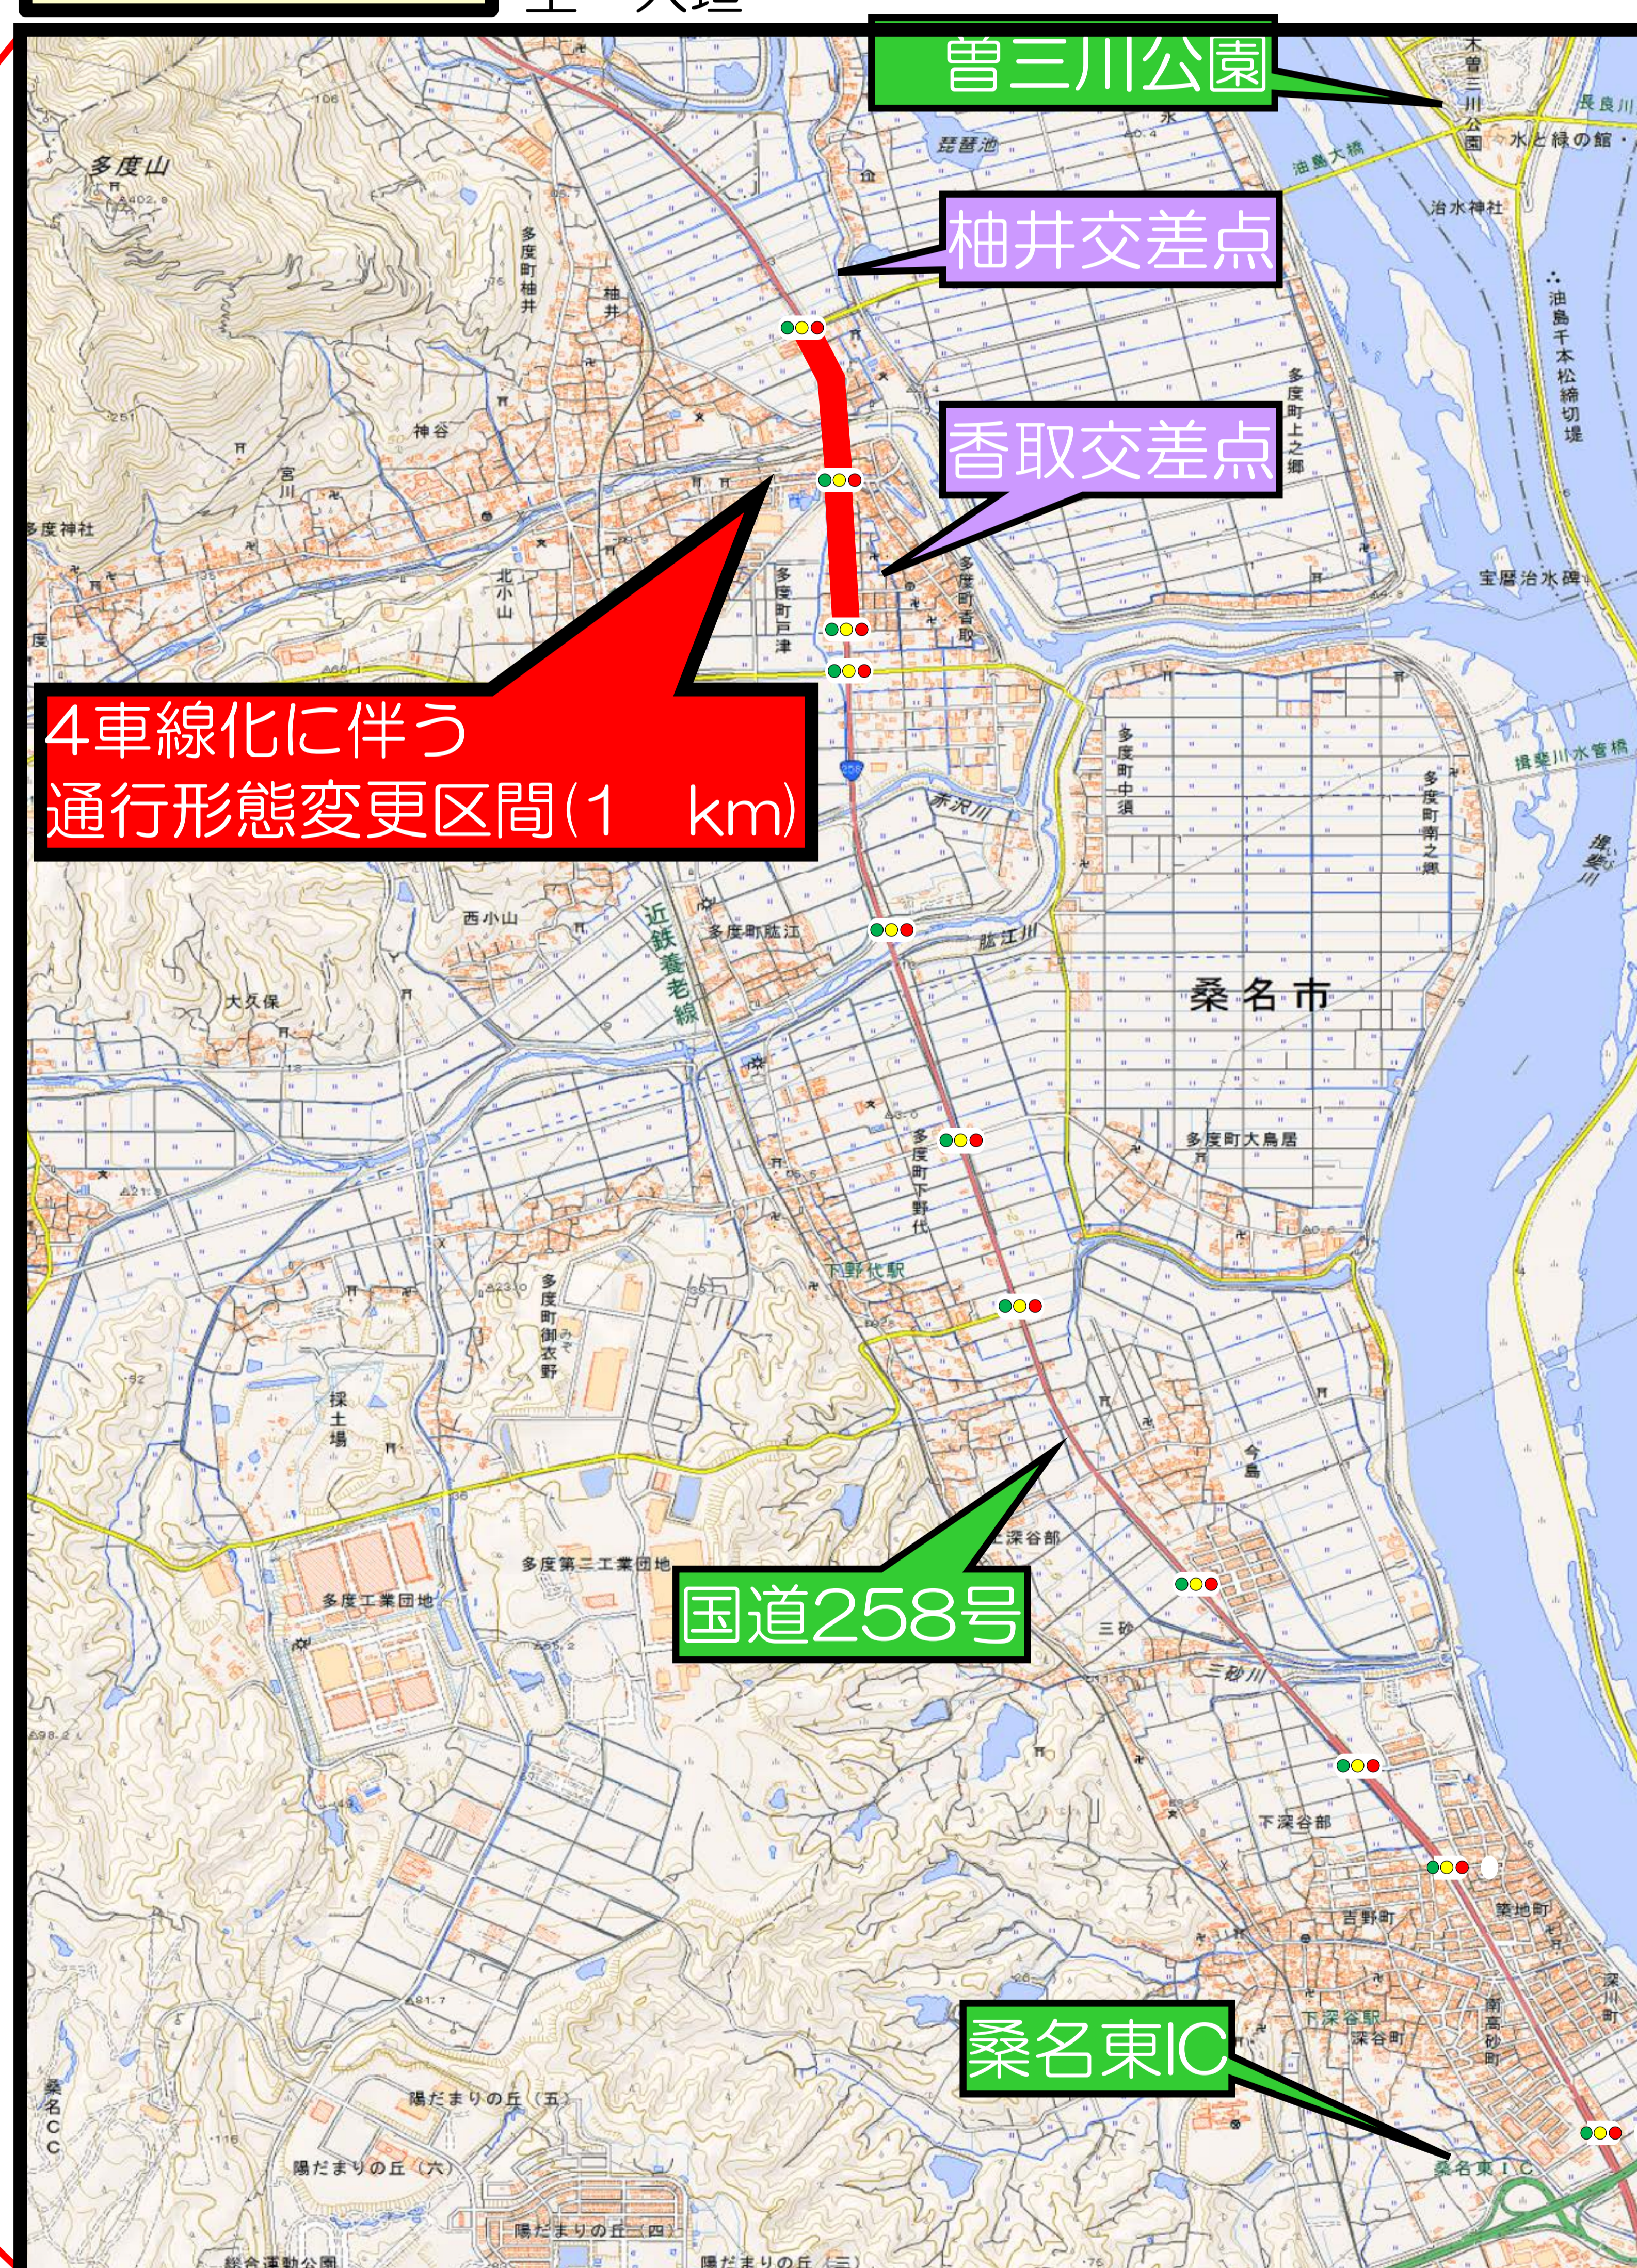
曽三川公園

柚井交差点

香取交差点

4車線化に伴う
通行形態変更区間(1 km)

国道258号

桑名東IC

多度山
多度神社
多度町柚井
柚井
神谷
宮川
北小山
多度町戸津
多度町香取
琵琶池
治水神社
水と緑の館
油島千本松締切堤
宝暦治水碑
揖斐川水管橋
多度町上之郷
多度町中須
多度町南之郷
肱江川
多度町肱江
西小山
大久保
近鉄養老線
桑名市
多度町大鳥居
多度町下野代
下野代駅
多度町御衣野
採土場
多度第二工業団地
多度工業団地
上深谷部
三砂
三砂川
今島
下深谷部
吉野町
築地町
深川町
南高砂町
下深谷駅
深谷町
桑名東IC
桑名CC
陽だまりの丘(五)
陽だまりの丘(六)
陽だまりの丘(四)
陽だまりの丘(三)
総合運動公園
長良川
油島大橋
赤沢川